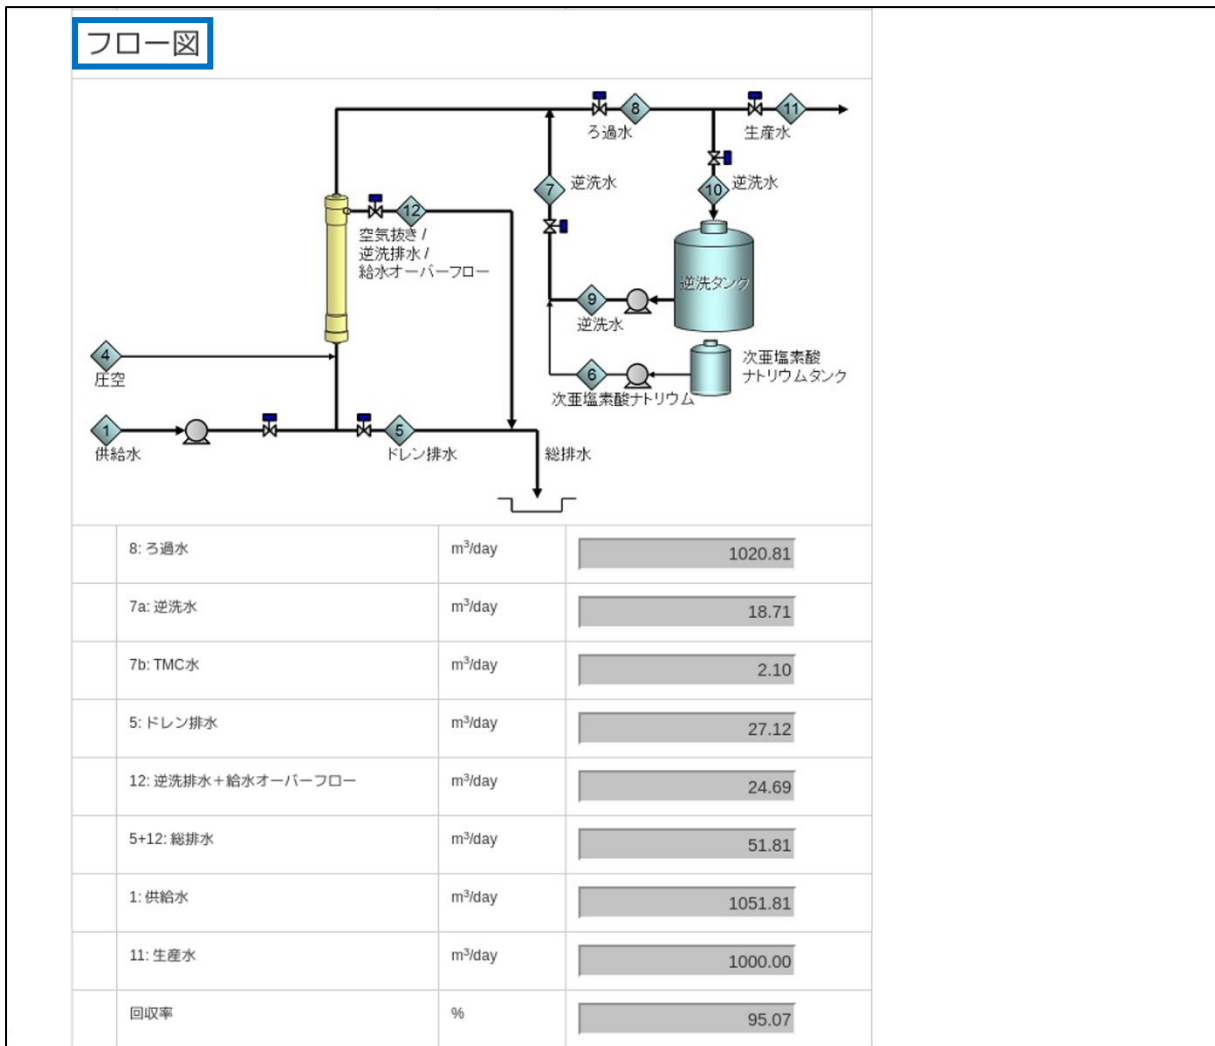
フロー図

8
ろ過水
11
生産水
7
逆洗水
10
逆洗水
12
空気抜き / 逆洗排水 / 給水オーバーフロー
逆洗タンク
9
逆洗水
4
圧空
次亜塩素酸ナトリウムタンク
6
次亜塩素酸ナトリウム
1
供給水
5
ドレン排水
総排水

| | | | |
|---|---|---|---|
| | 8: ろ過水 | $m^3$/day | 1020.81 |
| | 7a: 逆洗水 | $m^3$/day | 18.71 |
| | 7b: TMC水 | $m^3$/day | 2.10 |
| | 5: ドレン排水 | $m^3$/day | 27.12 |
| | 12: 逆洗排水＋給水オーバーフロー | $m^3$/day | 24.69 |
| | 5+12: 総排水 | $m^3$/day | 51.81 |
| | 1: 供給水 | $m^3$/day | 1051.81 |
| | 11: 生産水 | $m^3$/day | 1000.00 |
| | 回収率 | % | 95.07 |